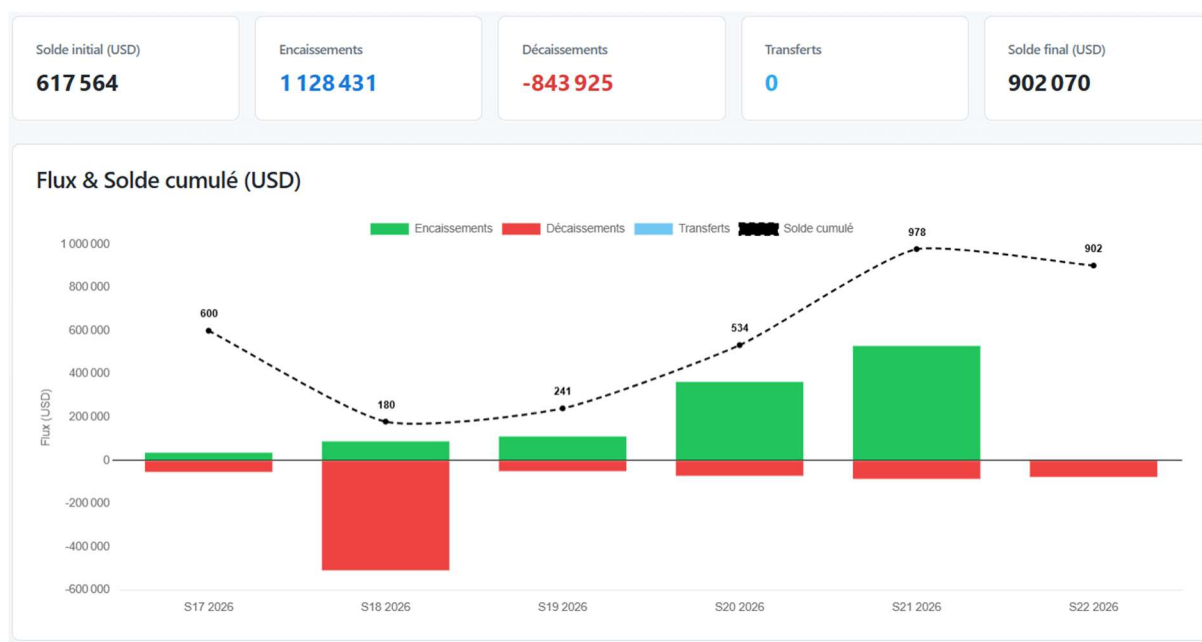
Solde initial (USD)
617 564

Encaissements
1 128 431

Décaissements
-843 925

Transferts
0

Solde final (USD)
902 070

Flux & Solde cumulé (USD)

Encaissements Décaissements Transferts Solde cumulé

1 000 000
800 000
600 000
400 000
200 000
0
-200 000
-400 000
-600 000

Flux (USD)

600
180
241
534
978
902

S17 2026
S18 2026
S19 2026
S20 2026
S21 2026
S22 2026